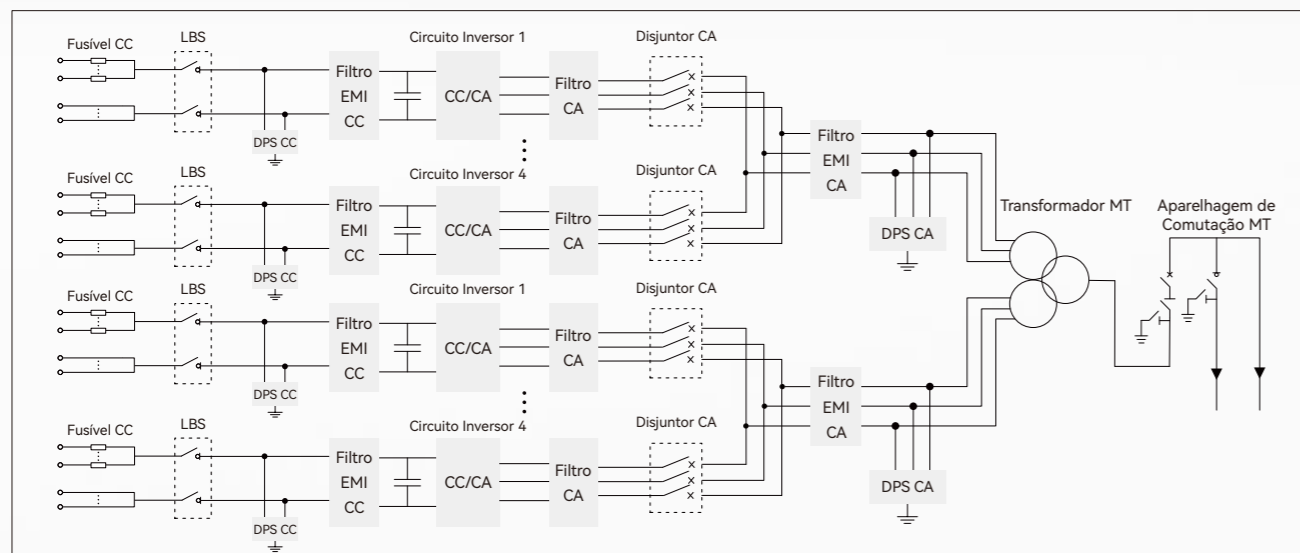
Fusível CC
LBS
Circuito Inversor 1
Disjuntor CA
Filtro EMI CC
CC/CA
Filtro CA
DPS CC
Filtro EMI CA
Fusível CC
LBS
Circuito Inversor 4
Disjuntor CA
Filtro EMI CC
CC/CA
Filtro CA
DPS CC
DPS CA
Transformador MT
Aparelhagem de Comutação MT
Fusível CC
LBS
Circuito Inversor 1
Disjuntor CA
Filtro EMI CC
CC/CA
Filtro CA
DPS CC
Filtro EMI CA
Fusível CC
LBS
Circuito Inversor 4
Disjuntor CA
Filtro EMI CC
CC/CA
Filtro CA
DPS CC
DPS CA